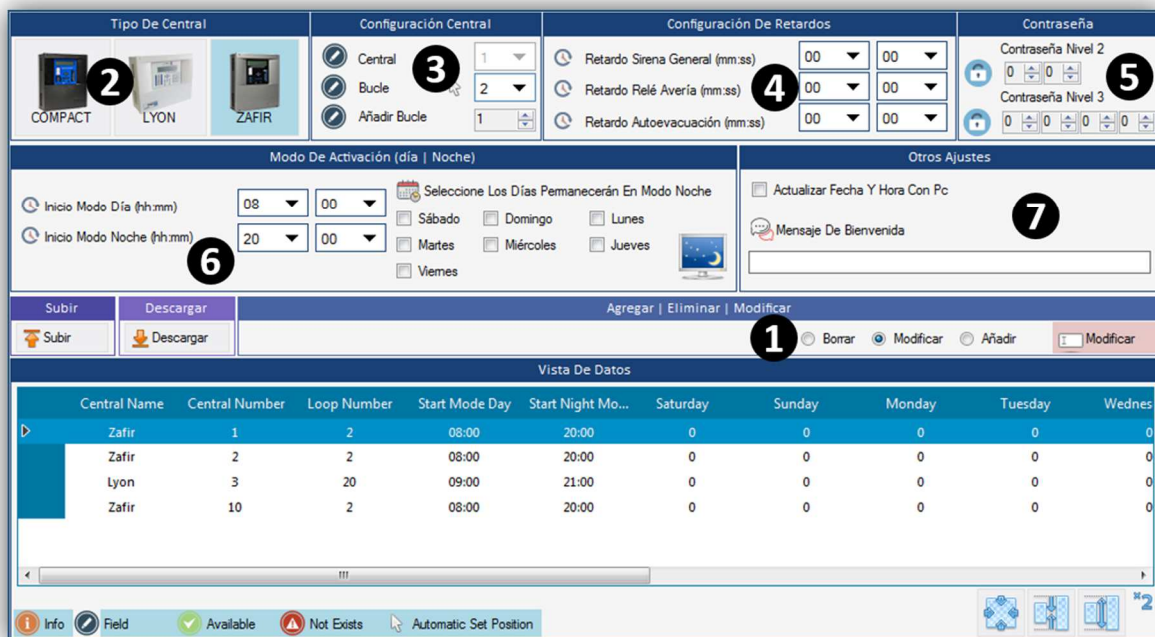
Tipo De Central

COMPACT LYON ZAFIR

2

Configuración Central

Central 1

Bucle 2

Añadir Bucle 1

3

Configuración De Retardos

Retardo Sirena General (mm:ss) 00 00

Retardo Relé Avería (mm:ss) 00 00

Retardo Autoevacuación (mm:ss) 00 00

4

Contraseña

Contraseña Nivel 2

0 0

Contraseña Nivel 3

0 0 0 0

5

Modo De Activación (día | Noche)

Inicio Modo Día (hh:mm) 08 00

Inicio Modo Noche (hh:mm) 20 00

6

Seleccione Los Días Permanecerán En Modo Noche

Sábado Domingo Lunes

Martes Miércoles Jueves

Viernes

Otros Ajustes

Actualizar Fecha Y Hora Con Pc

Mensaje De Bienvenida

7

Subir

Subir

Descargar

Descargar

Agregar | Eliminar | Modificar

1

Borrar Modificar Añadir Modificar

Vista De Datos

| | Central Name | Central Number | Loop Number | Start Mode Day | Start Night Mo... | Saturday | Sunday | Monday | Tuesday | Wednes |
|---|---|---|---|---|---|---|---|---|---|---|
| ▷ | Zafir | 1 | 2 | 08:00 | 20:00 | 0 | 0 | 0 | 0 | 0 |
| | Zafir | 2 | 2 | 08:00 | 20:00 | 0 | 0 | 0 | 0 | 0 |
| | Lyon | 3 | 20 | 09:00 | 21:00 | 0 | 0 | 0 | 0 | 0 |
| | Zafir | 10 | 2 | 08:00 | 20:00 | 0 | 0 | 0 | 0 | 0 |

Info Field Available Not Exists Automatic Set Position

x2